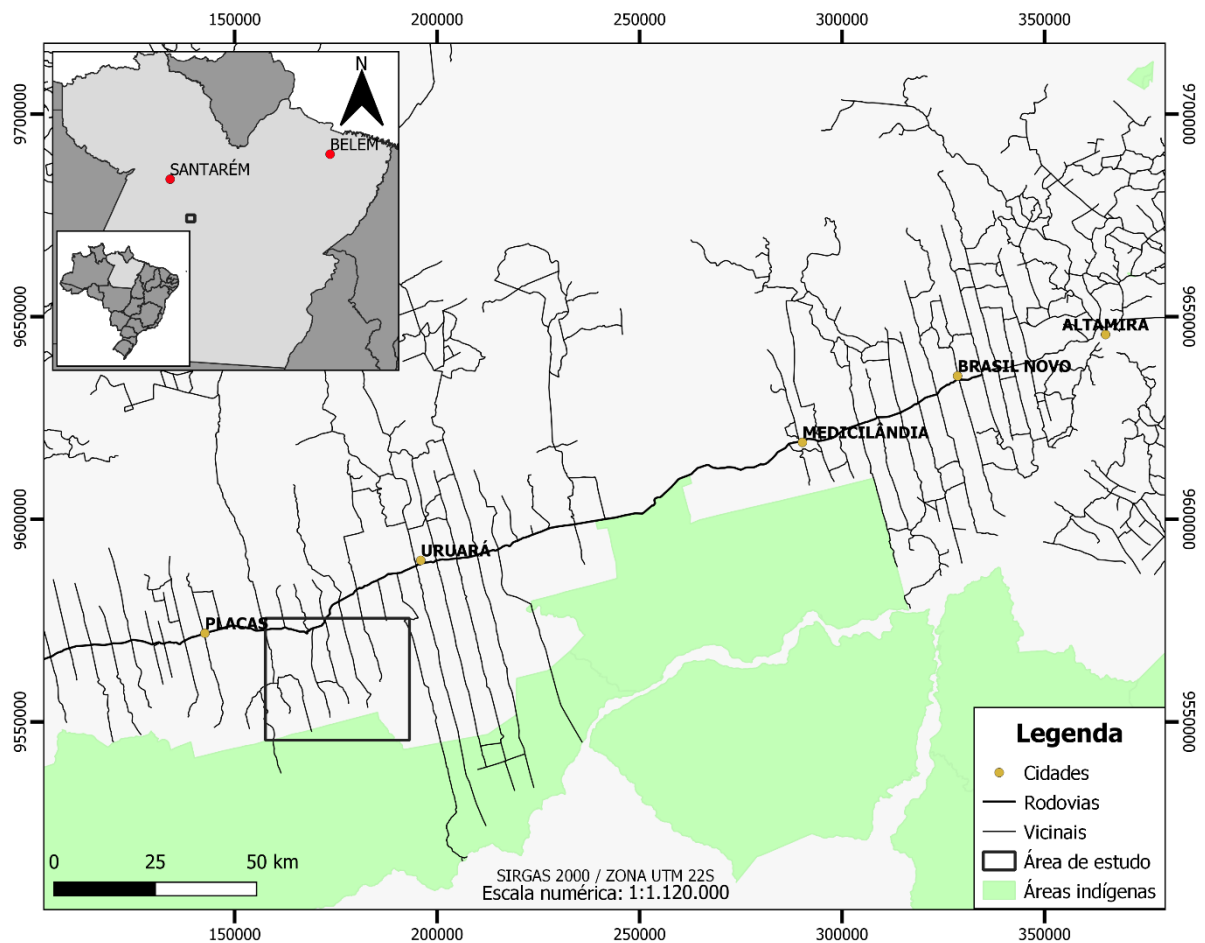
150000 200000 250000 300000 350000

9700000
9650000
9600000
9550000

N

BELÉM
SANTARÉM

ALTAMIRA
BRASIL NOVO
MEDICILÂNDIA
URUARÁ
PLACAS

9700000
9650000
9600000
9550000

Legenda
Cidades
Rodovias
Vicinais
Área de estudo
Áreas indígenas

0 25 50 km

SIRGAS 2000 / ZONA UTM 22S
Escala numérica: 1:1.120.000

150000 200000 250000 300000 350000